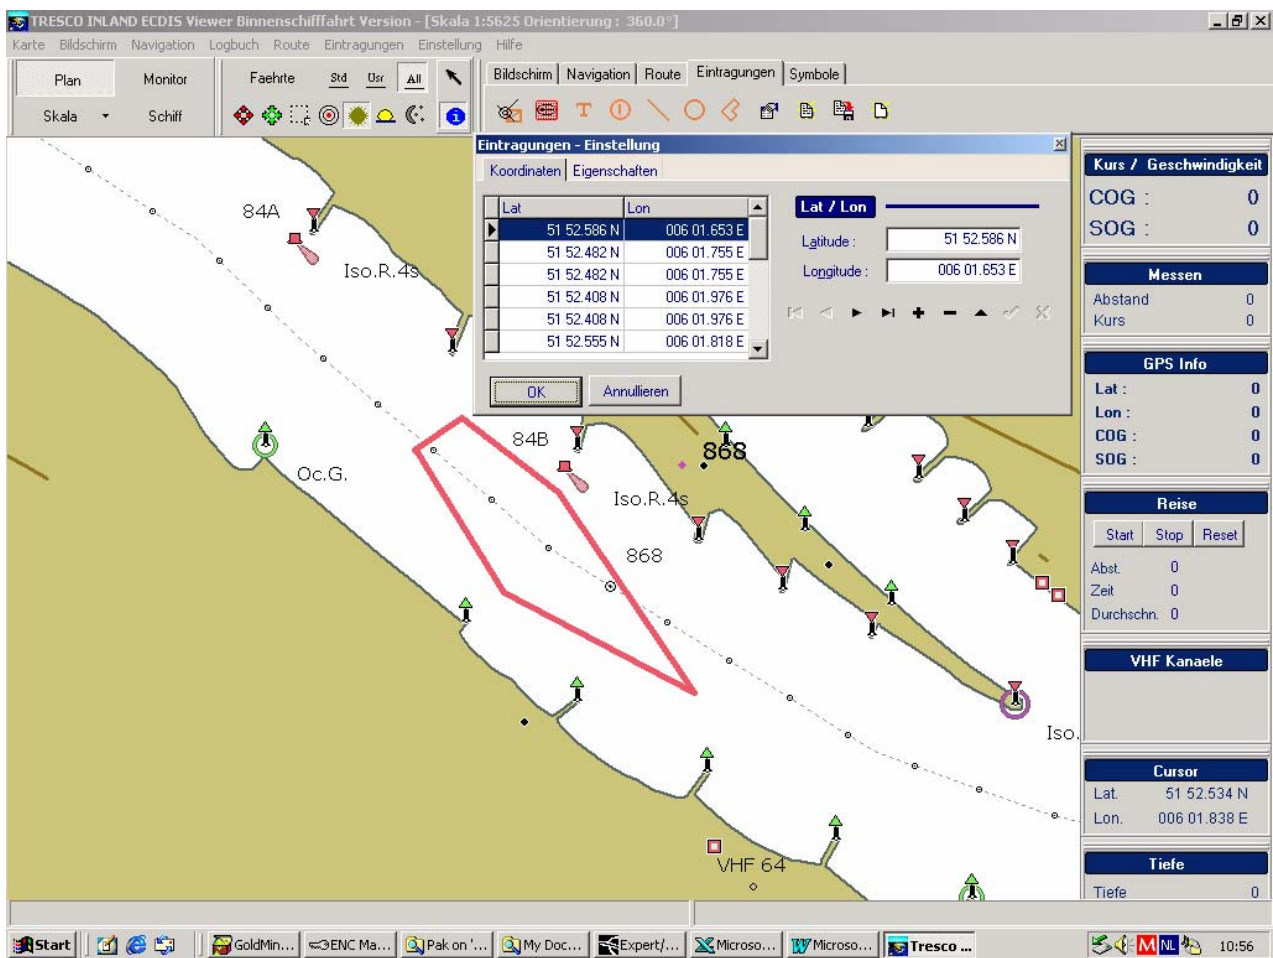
TRESCO INLAND ECDIS Viewer Binnenschifffahrt Version - [Skala 1:5625 Orientierung : 360.0°]

Karte Bildschirm Navigation Logbuch Route Eintragungen Einstellung Hilfe

Plan Monitor Faehrte Std Usr All
Skala Schiff

Bildschirm Navigation Route Eintragungen Symbole

Eintragungen - Einstellung

Koordinaten Eigenschaften

| Lat | Lon |
|---|---|
| 51 52.586 N | 006 01.653 E |
| 51 52.482 N | 006 01.755 E |
| 51 52.482 N | 006 01.755 E |
| 51 52.408 N | 006 01.976 E |
| 51 52.408 N | 006 01.976 E |
| 51 52.555 N | 006 01.818 E |

Lat / Lon

Latitude : 51 52.586 N
Longitude : 006 01.653 E

OK Annullieren

Kurs / Geschwindigkeit
COG : 0
SOG : 0

Messen
Abstand 0
Kurs 0

GPS Info
Lat : 0
Lon : 0
COG : 0
SOG : 0

Reise
Start Stop Reset
Abst. 0
Zeit 0
Durchschn. 0

VHF Kanaele

Cursor
Lat. 51 52.534 N
Lon. 006 01.838 E

Tiefe
Tiefe 0

84A
Iso.R.4s
Oc.G.
84B
868
Iso.R.4s
868
Iso.
VHF 64

Start GoldMin... ENC Ma... Pak on '... My Doc... Expert/... Microso... Microso... Tresco ... 10:56